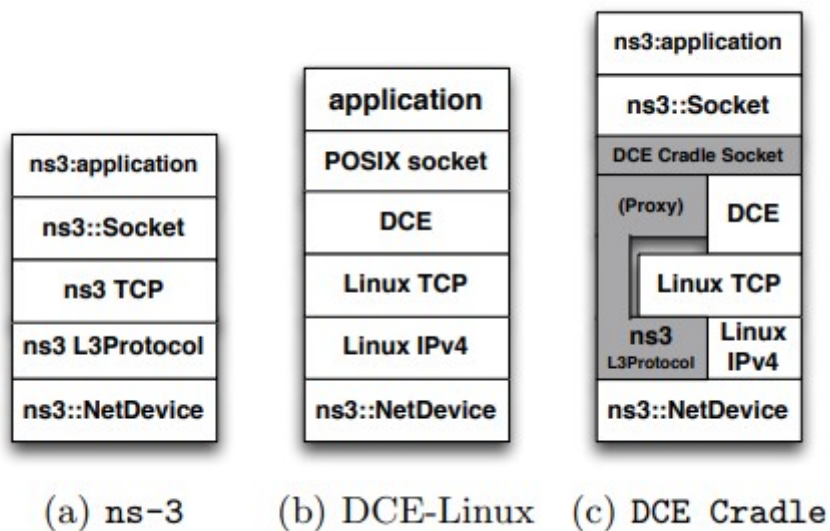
ns3:application
ns3::Socket
ns3 TCP
ns3 L3Protocol
ns3::NetDevice

(a) ns-3

application
POSIX socket
DCE
Linux TCP
Linux IPv4
ns3::NetDevice

(b) DCE-Linux

ns3:application
ns3::Socket
DCE Cradle Socket
(Proxy)
DCE
Linux TCP
ns3
L3Protocol
Linux
IPv4
ns3::NetDevice

(c) DCE Cradle